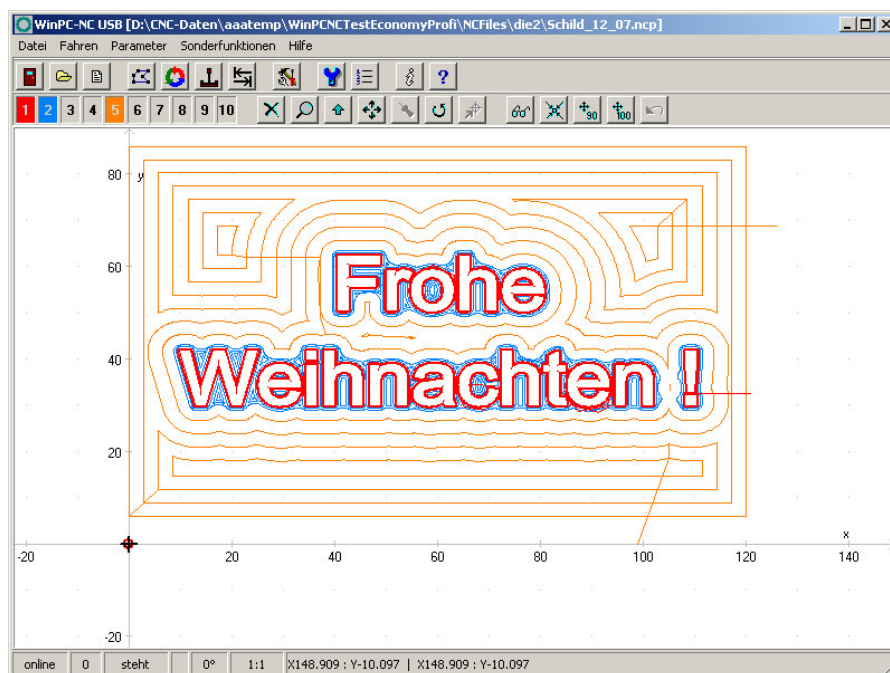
WinPC-NC USB [D:\CNC-Daten\aaatemp\WinPCNCTestEconomyProfi\NCFiles\die2\Schild_12_07.ncp]

Datei Fahren Parameter Sonderfunktionen Hilfe

1 2 3 4 5 6 7 8 9 10

$\frac{1}{90}$ $\frac{1}{100}$

80 y
60
40
20
-20

-20 20 40 60 80 100 120 140 x

Frohe
Weihnachten !

online | 0 | steht | | 0° | 1:1 | X148.909 : Y-10.097 | X148.909 : Y-10.097